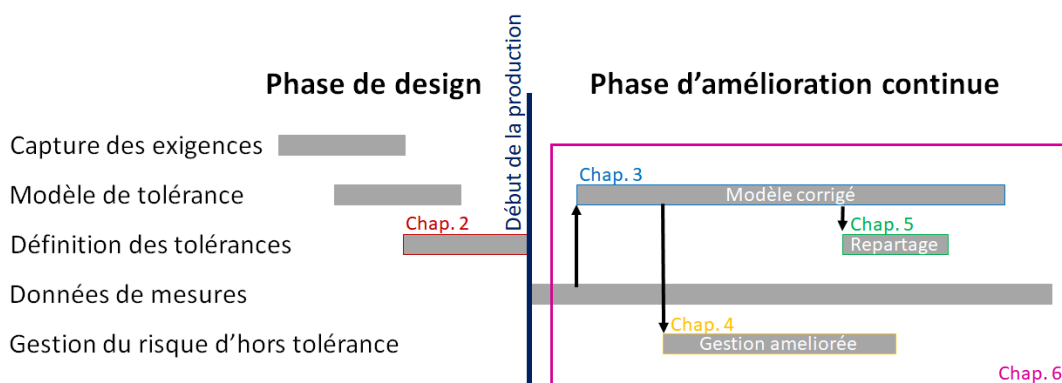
Phase de design

Début de la production

Phase d'amélioration continue

Capture des exigences

Modèle de tolérance

Définition des tolérances

Données de mesures

Gestion du risque d'hors tolérance

Chap. 2

Chap. 3

Modèle corrigé

Chap. 5

Repartage

Chap. 4

Gestion ameliorée

Chap. 6